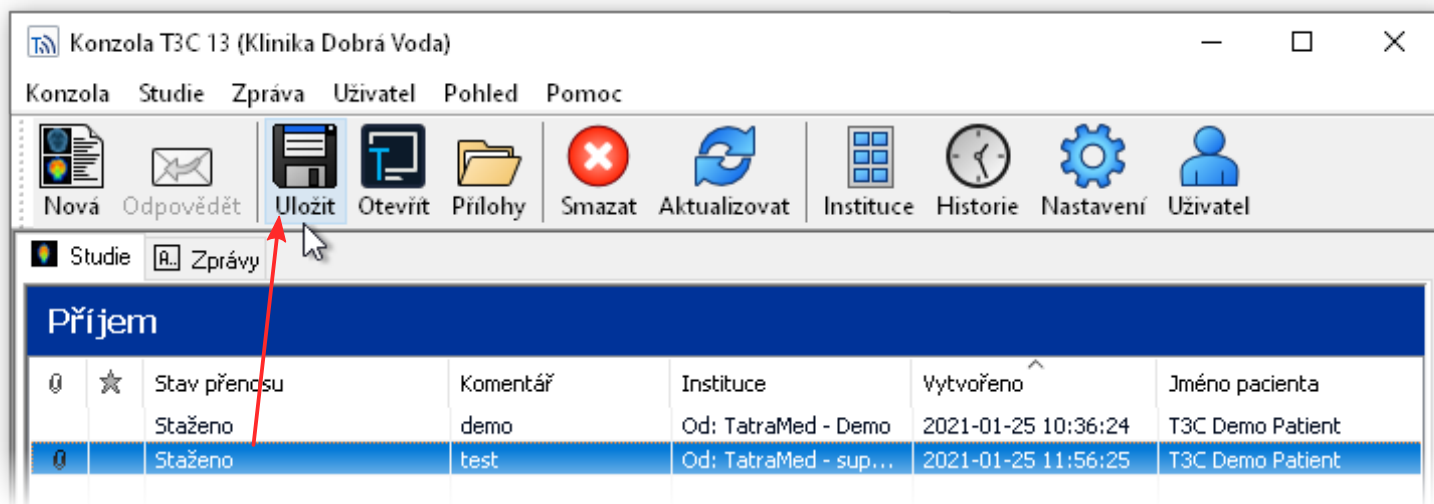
Konzola T3C 13 (Klinika Dobrá Voda)

Konzola Studie Zpráva Uživatel Pohled Pomoc

Nová Odpovědět Uložit Otevřít Přílohy Smazat Aktualizovat Instituce Historie Nastavení Uživatel

Studie Zprávy

Příjem

| | | Stav přenosu | Komentář | Instituce | Vytvořeno | Jméno pacienta |
|---|---|---|---|---|---|---|
| | | Staženo | demo | Od: TatraMed - Demo | 2021-01-25 10:36:24 | T3C Demo Patient |
| | | Staženo | test | Od: TatraMed - sup... | 2021-01-25 11:56:25 | T3C Demo Patient |